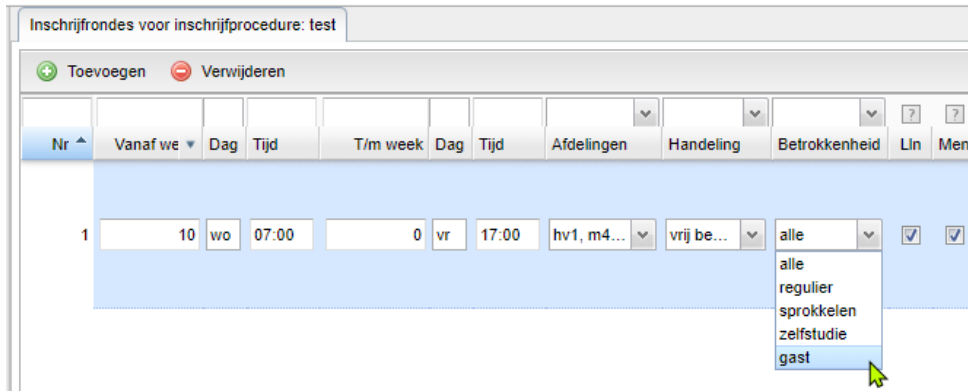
Inschrijfrondes voor inschrijfprocedure: test

Toevoegen Verwijderen

| Nr | Vanaf we | Dag | Tijd | T/m week | Dag | Tijd | Afdelingen | Handeling | Betrokkenheid | Lln | Men |
|---|---|---|---|---|---|---|---|---|---|---|---|
| 1 | 10 | wo | 07:00 | 0 | vr | 17:00 | hv1, m4... | vrij be... | alle | | |

alle
regulier
sprokkelen
zelfstudie
gast